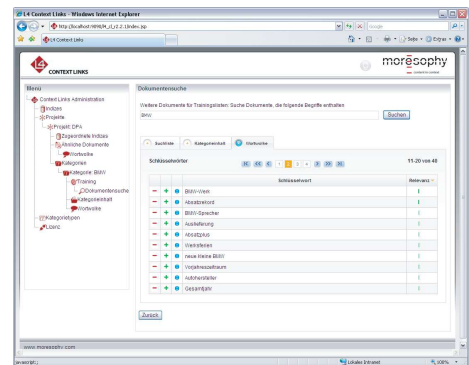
L4 Context Links - Windows Internet Explorer

http://localhost:9898/l4_cl/2.2.1/index.jsp

Google

L4 Context Links

Seite Extras

CONTEXT LINKS

moresophy

Menu

Context Links Administration
Indizes
Projekte
Projekt: DPA
Zeigeordnete Indizes
Ähnliche Dokumente
Wortwolke
Kategorien
Kategorie: BMW
Training
Dokumentensuche
Kategorieinhalt
Wortwolke
Kategorietypen
Lizenz

Dokumentensuche

Weitere Dokumente für Trainingslisten: Suche Dokumente, die folgende Begriffe enthalten

BMW

Suchen

Suchfelder

Kategorieinhalt

Wortwolke

Schlüsselwörter

1 2 3 4 5

11-20 von 48

| | | | Schlüsselwort | Relevanz |
|---|---|---|---|---|
| − | + | i | BMW-Werk | |
| − | + | i | Absatzrekord | |
| − | + | i | BMW-Sprecher | |
| − | + | i | Auslieferung | |
| − | + | i | Absatzplus | |
| − | + | i | Weltfirsten | |
| − | + | i | neue kleine BMW | |
| − | + | i | Vorjahreszeitraum | |
| − | + | i | Autohersteller | |
| − | + | i | Gesamtjahr | |

Zurück

www.moresophy.com

javascript:;

Lokales Intranet

100%